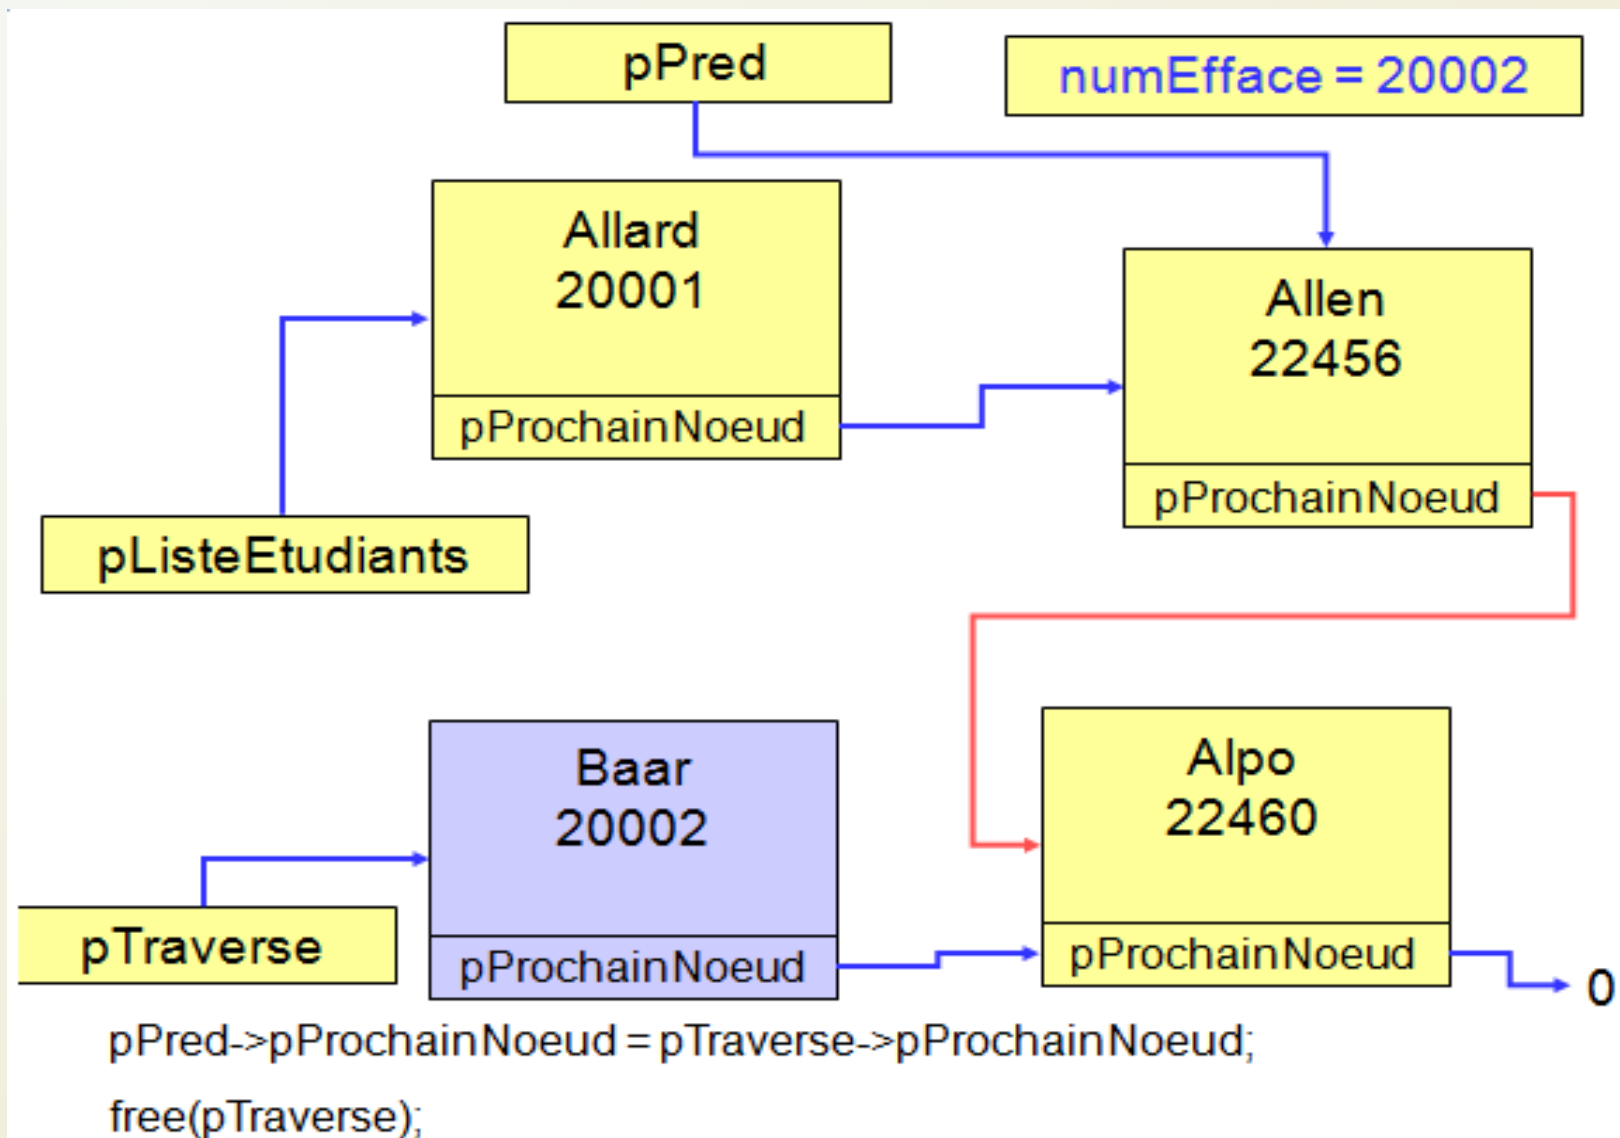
pPred

numEfface = 20002

Allard
20001

pProchainNoeud

Allen
22456

pProchainNoeud

pListeEtudiants

Baar
20002

pProchainNoeud

pTraverse

Alpo
22460

pProchainNoeud

0

pPred->pProchainNoeud = pTraverse->pProchainNoeud;

free(pTraverse);